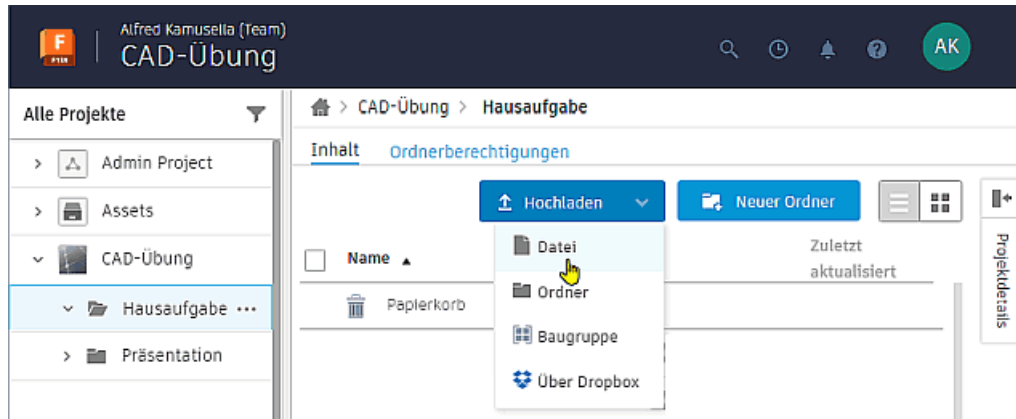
F
Alfred Kamusella (Team)
CAD-Übung

AK

Alle Projekte

Admin Project

Assets

CAD-Übung

Hausaufgabe ...

Präsentation

> CAD-Übung > Hausaufgabe

Inhalt Ordnerberechtigungen

Hochladen

Neuer Ordner

Name ▲

Zuletzt aktualisiert

Papierkorb

Datei

Ordner

Baugruppe

Über Dropbox

Projektdetails